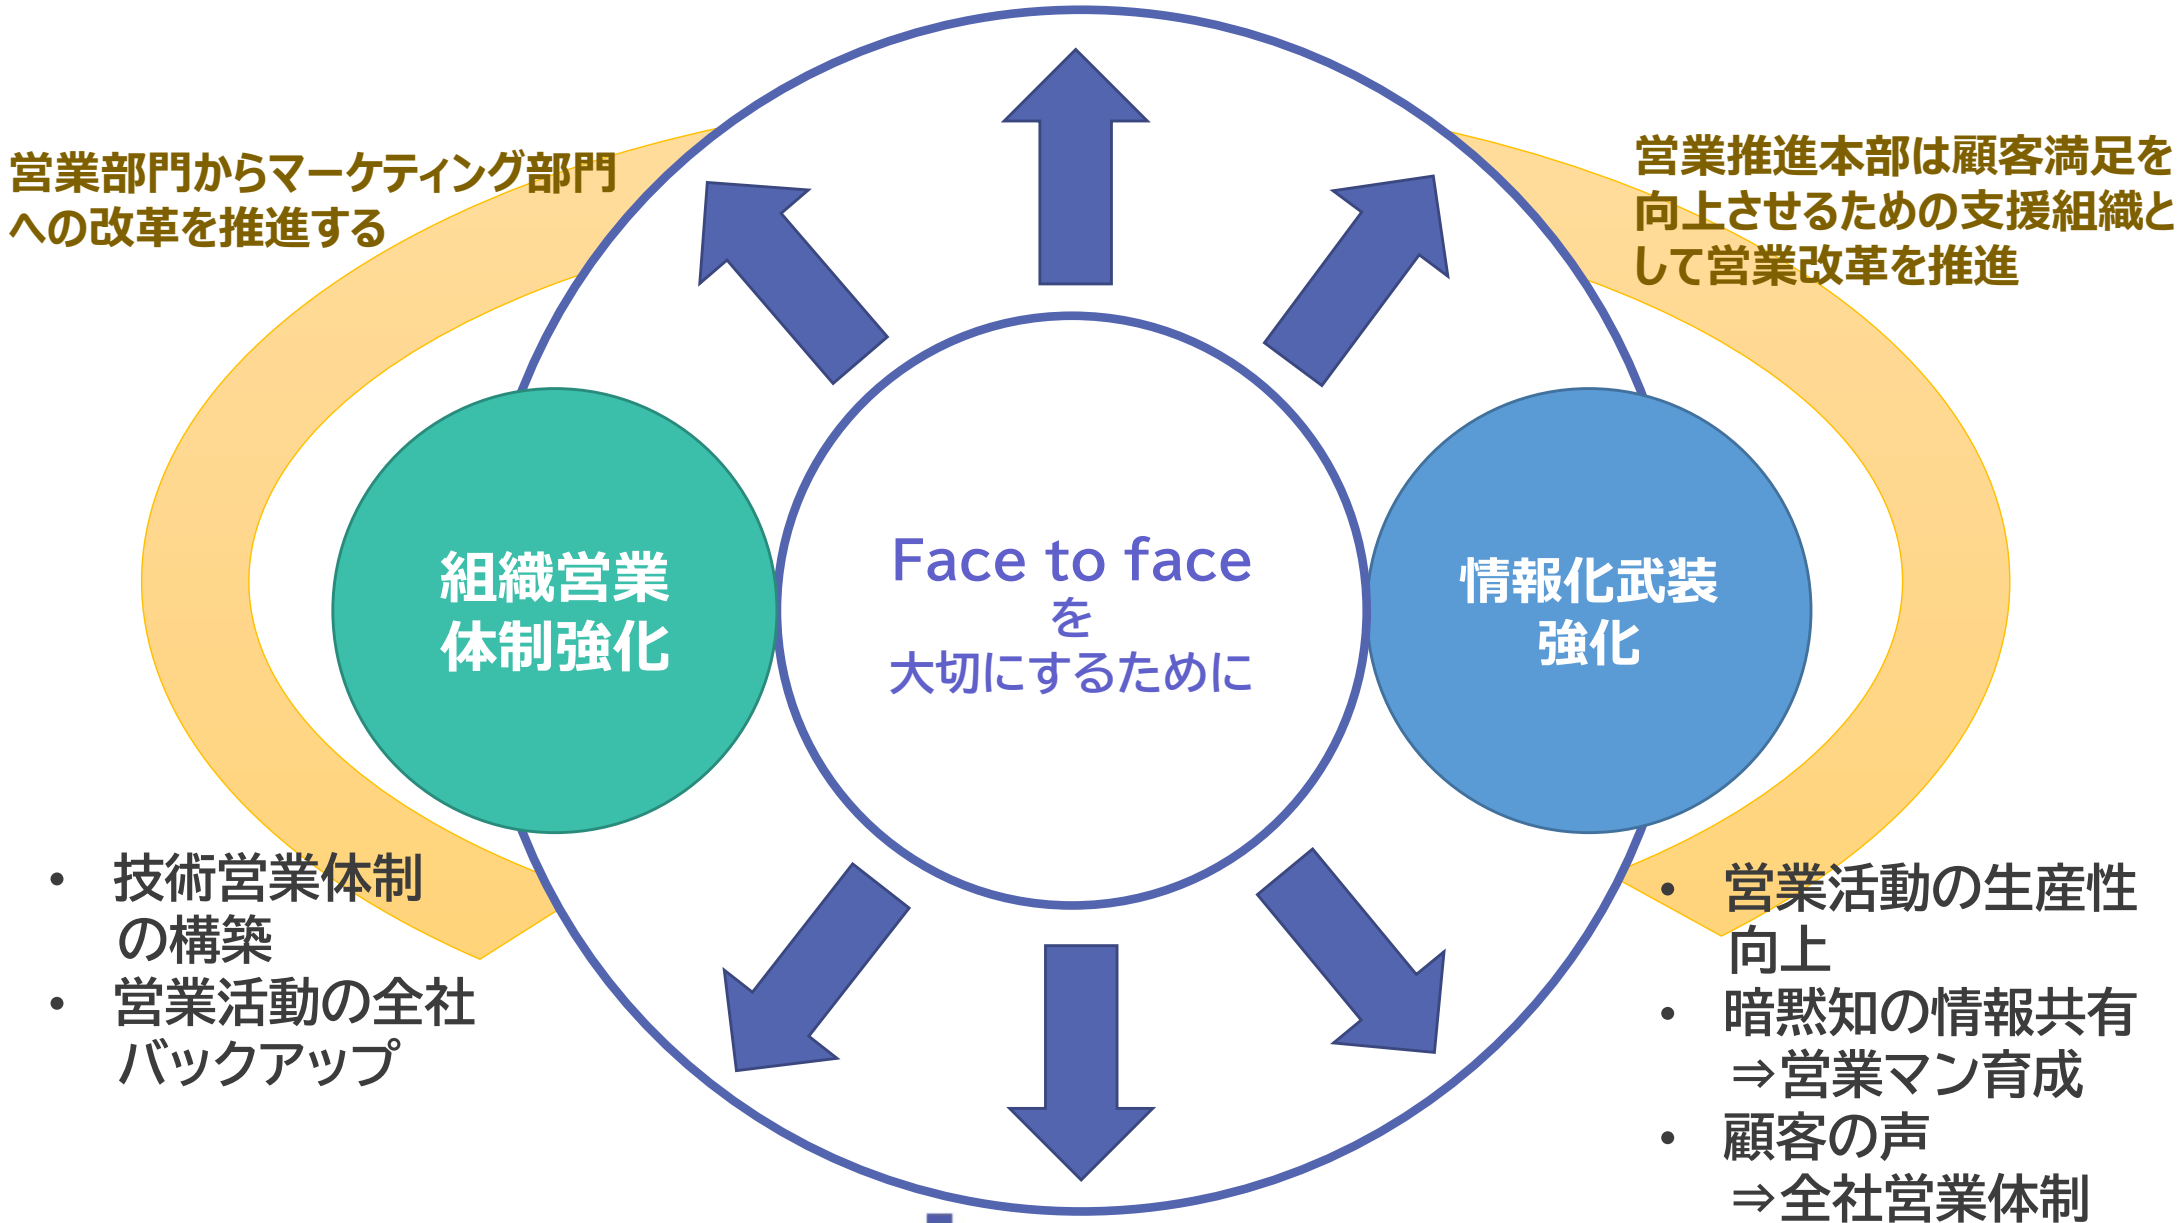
営業部門からマーケティング部門への改革を推進する

営業推進本部は顧客満足を向上させるための支援組織として営業改革を推進

組織営業体制強化

Face to face
を
大切にするために

情報化武装強化

• 技術営業体制の構築
• 営業活動の全社バックアップ

• 営業活動の生産性向上
• 暗黙知の情報共有
⇒営業マン育成
• 顧客の声
⇒全社営業体制